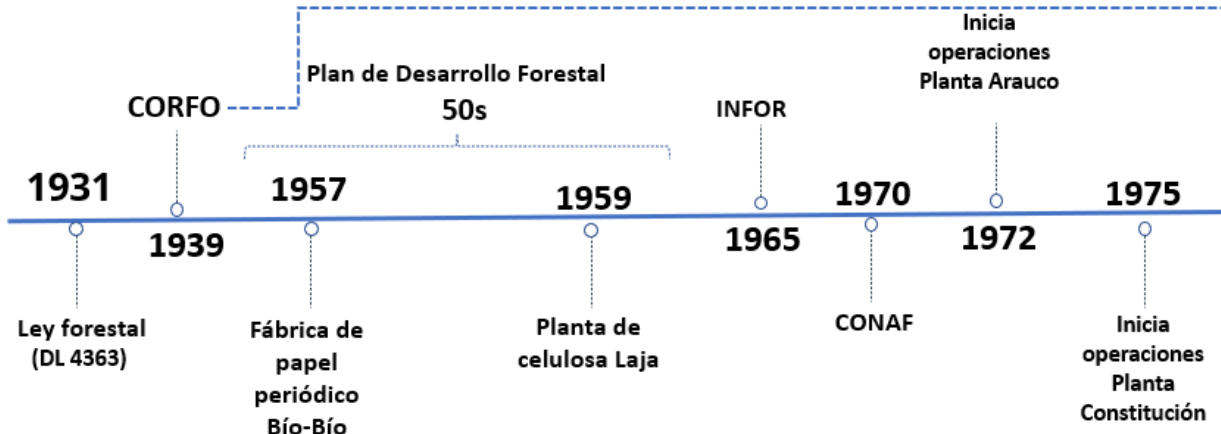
Inicia operaciones Planta Arauco

Plan de Desarrollo Forestal
50s

CORFO

INFOR

1931
1939
1957
1959
1965
1970
1972
1975

Ley forestal (DL 4363)

Fábrica de papel periódico Bío-Bío

Planta de celulosa Laja

CONAF

Inicia operaciones Planta Constitución